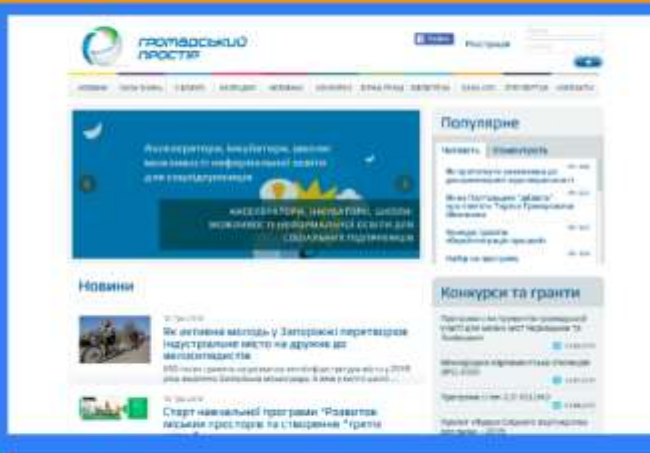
громадський простір

Реєстрація

Популярне

Читають

Новини

Як активна молодь у Запоріжжі перетворює індустріальне місто на дружнє до велосипедистів

Старт навчальної програми "Розвиток міських просторів та створення "третіх

Конкурси та гранти

АКСЕЛЕРАТОРИ, ІНКУБАТОРИ, ШКОЛИ: МОЖЛИВОСТІ НЕФОРМАЛЬНОЇ ОСВІТИ ДЛЯ СОЦІАЛЬНОГО ПІДПРИЄМЦЯ

Акселератори, інкубатори, школи: можливості неформальної освіти для соціального підприємця

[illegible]